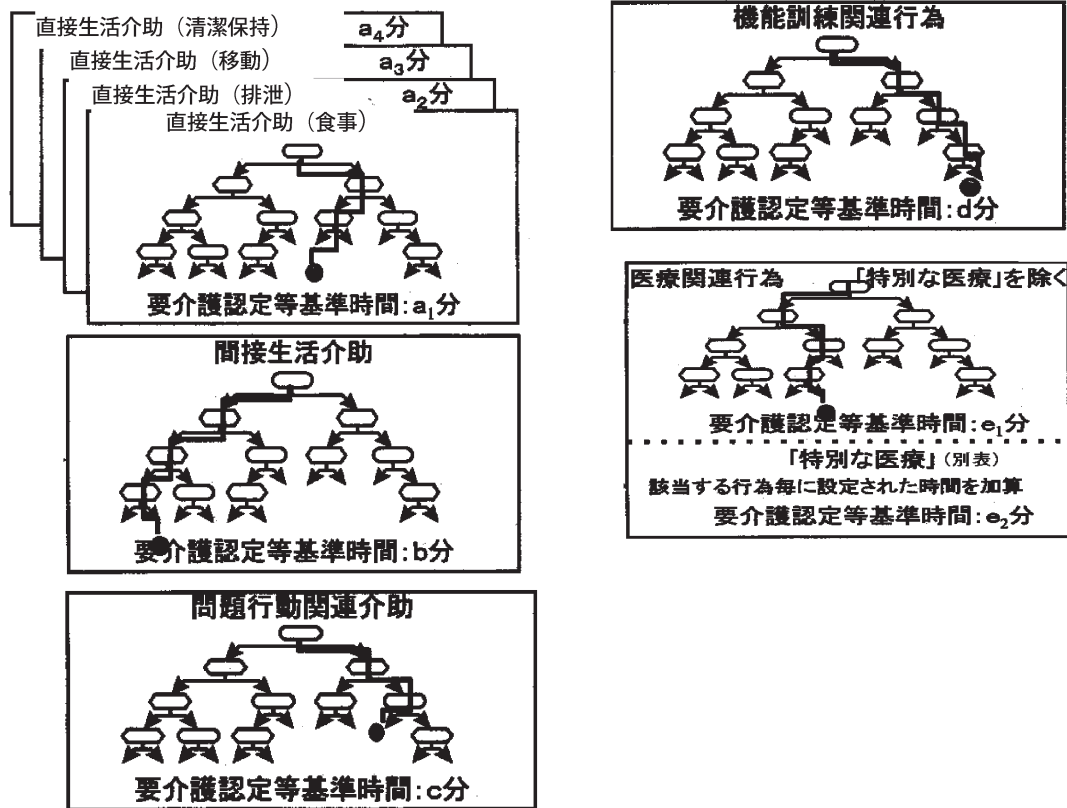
直接生活介助（清潔保持）　$a_4$分

直接生活介助（移動）　$a_3$分

直接生活介助（排泄）　$a_2$分

直接生活介助（食事）

要介護認定等基準時間：$a_1$分

間接生活介助

要介護認定等基準時間：b分

問題行動関連介助

要介護認定等基準時間：c分

機能訓練関連行為

要介護認定等基準時間：d分

医療関連行為　「特別な医療」を除く

要介護認定等基準時間：$e_1$分

「特別な医療」（別表）

該当する行為毎に設定された時間を加算

要介護認定等基準時間：$e_2$分